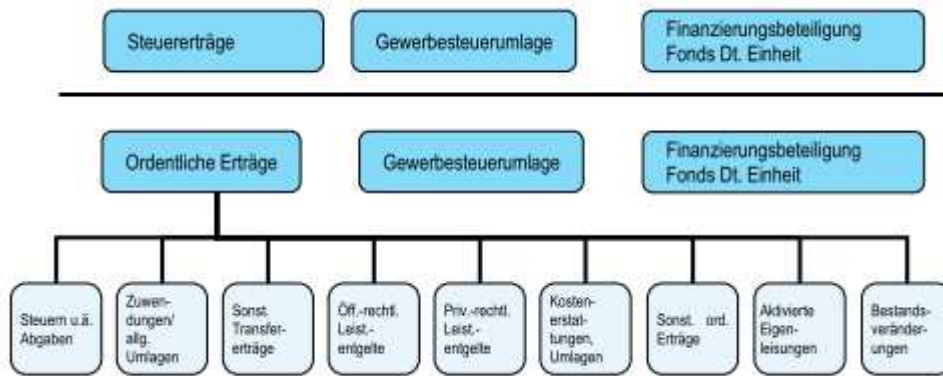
Steuererträge

Gewerbesteuerumlage

Finanzierungsbeteiligung Fonds Dt. Einheit

Ordentliche Erträge

Gewerbesteuerumlage

Finanzierungsbeteiligung Fonds Dt. Einheit

Steuern u.ä. Abgaben

Zuwendungen/ allg. Umlagen

Sonst. Transfererträge

Öff.-rechtl. Leist.-entgelte

Priv.-rechtl. Leist.-entgelte

Kostenerstattungen, Umlagen

Sonst. ord. Erträge

Aktivierte Eigenleisungen

Bestandsveränderungen